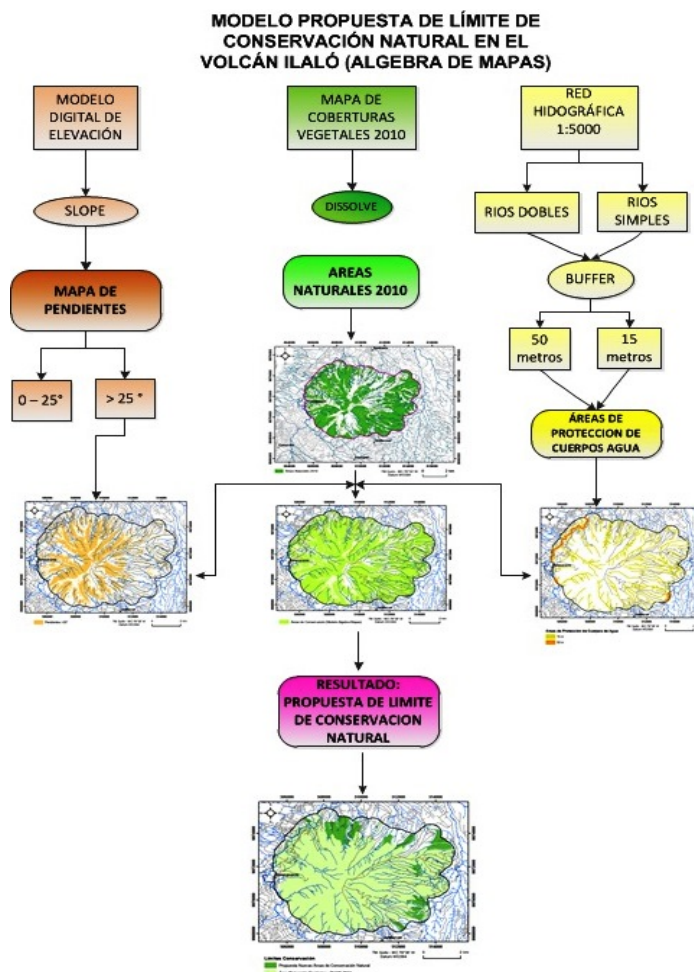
MODELO PROPUESTA DE LÍMITE DE CONSERVACIÓN NATURAL EN EL VOLCÁN ILALÓ (ALGEBRA DE MAPAS)

MODELO DIGITAL DE ELEVACIÓN

MAPA DE COBERTURAS VEGETALES 2010

RED HIDOGRÁFICA 1:5000

SLOPE

DISSOLVE

RIOS DOBLES

RIOS SIMPLES

BUFFER

MAPA DE PENDIENTES

AREAS NATURALES 2010

50 metros

15 metros

0 – 25°

> 25 °

ÁREAS DE PROTECCION DE CUERPOS AGUA

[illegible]

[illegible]

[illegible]

RESULTADO: PROPUESTA DE LIMITE DE CONSERVACION NATURAL

Limites Conservacion
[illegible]